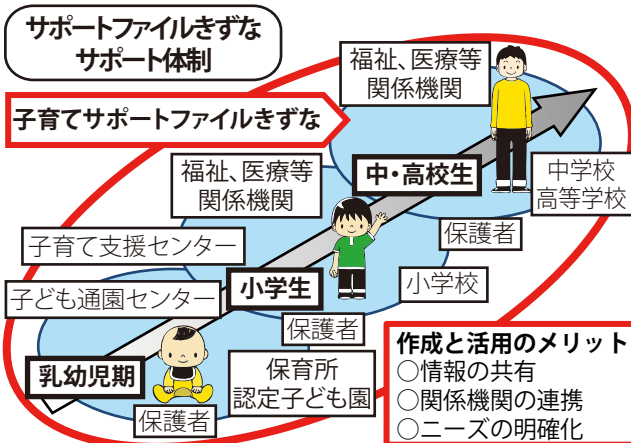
サポートファイルきずな
サポート体制

子育てサポートファイルきずな

福祉、医療等
関係機関

中・高校生

中学校
高等学校

福祉、医療等
関係機関

保護者

子育て支援センター

小学生

小学校

子ども通園センター

保護者

乳幼児期

保育所
認定子ども園

保護者

作成と活用のメリット
○情報の共有
○関係機関の連携
○ニーズの明確化